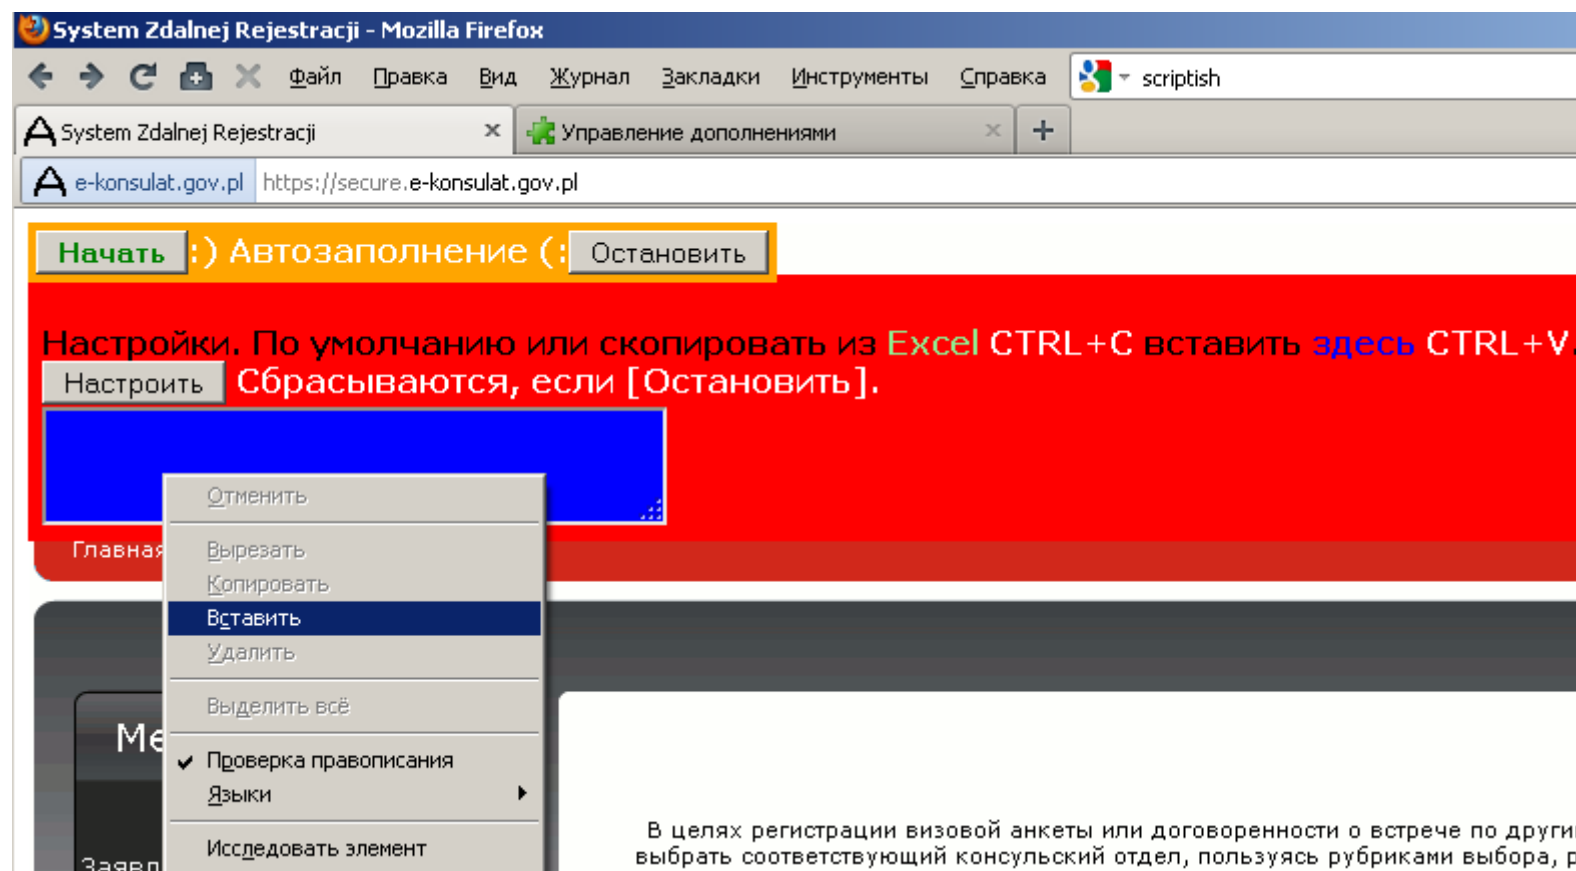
System Zdalnej Rejestracji - Mozilla Firefox

Файл Правка Вид Журнал Закладки Инструменты Справка

scriptish

System Zdalnej Rejestracji ×

Управление дополнениями ×

+

e-konsulat.gov.pl https://secure.e-konsulat.gov.pl

Начать :) Автозаполнение (: Остановить

Настройки. По умолчанию или скопировать из Excel CTRL+C вставить здесь CTRL+V.

Настроить Сбрасываются, если [Остановить].

Главная

Ме

Заявл

Отменить

Вырезать

Копировать

Вставить

Удалить

Выделить всё

Проверка правописания

Языки

Исследовать элемент

В целях регистрации визовой анкеты или договоренности о встрече по други
выбрать соответствующий консульский отдел, пользуясь рубриками выбора, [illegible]